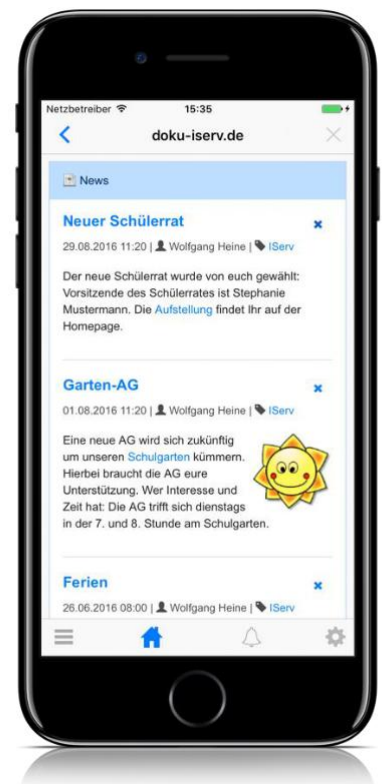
Netzbetreiber 15:35

doku-iserv.de

News

Neuer Schülerrat

29.08.2016 11:20 | Wolfgang Heine | IServ

Der neue Schülerrat wurde von euch gewählt: Vorsitzende des Schülerrates ist Stephanie Mustermann. Die Aufstellung findet Ihr auf der Homepage.

Garten-AG

01.08.2016 11:20 | Wolfgang Heine | IServ

Eine neue AG wird sich zukünftig um unseren Schulgarten kümmern. Hierbei braucht die AG eure Unterstützung. Wer Interesse und Zeit hat: Die AG trifft sich dienstags in der 7. und 8. Stunde am Schulgarten.

Ferien

26.06.2016 08:00 | Wolfgang Heine | IServ